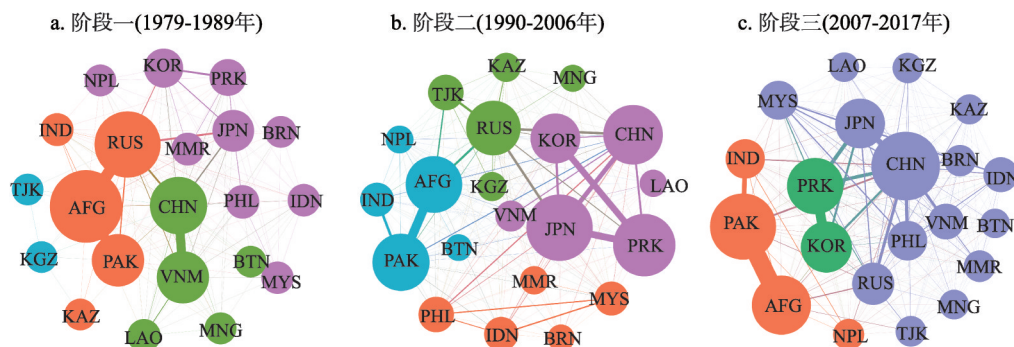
a. 阶段一(1979-1989年)

KOR
NPL
PRK
IND
RUS
JPN
BRN
MMR
TJK
AFG
CHN
PHL
IDN
KGZ
PAK
BTN
VNM
MYS
KAZ
LAO
MNG

b. 阶段二(1990-2006年)

KAZ
MNG
TJK
RUS
NPL
KOR
CHN
AFG
IND
KGZ
LAO
VNM
JPN
PAK
BTN
PRK
MMR
MYS
PHL
IDN
BRN

c. 阶段三(2007-2017年)

LAO
KGZ
MYS
KAZ
JPN
IND
CHN
BRN
IDN
PRK
PAK
VNM
BTN
KOR
PHL
MMR
RUS
AFG
MNG
NPL
TJK